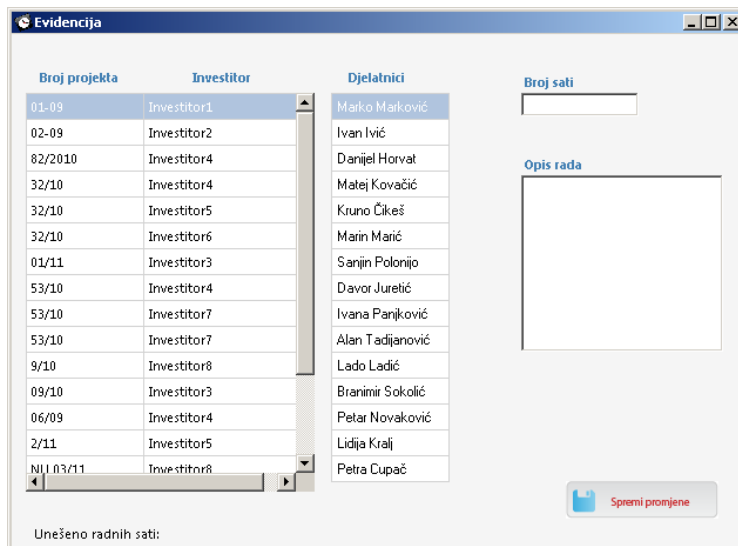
Evidencija

| Broj projekta | Investitor |
|---|---|
| 01-09 | Investitor1 |
| 02-09 | Investitor2 |
| 82/2010 | Investitor4 |
| 32/10 | Investitor4 |
| 32/10 | Investitor5 |
| 32/10 | Investitor6 |
| 01/11 | Investitor3 |
| 53/10 | Investitor4 |
| 53/10 | Investitor7 |
| 53/10 | Investitor7 |
| 9/10 | Investitor8 |
| 09/10 | Investitor3 |
| 06/09 | Investitor4 |
| 2/11 | Investitor5 |
| NU 03/11 | Investitor8 |

| Djelatnici |
|---|
| Marko Marković |
| Ivan Ivić |
| Danijel Horvat |
| Matej Kovačić |
| Kruno Čikeš |
| Marin Marić |
| Sanjin Polonijo |
| Davor Juretić |
| Ivana Panjković |
| Alan Tadijanović |
| Lado Ladić |
| Branimir Sokolić |
| Petar Novaković |
| Lidija Kralj |
| Petra Cupač |

Broj sati

Opis rada

Spremi promjene

Uneseno radnih sati: